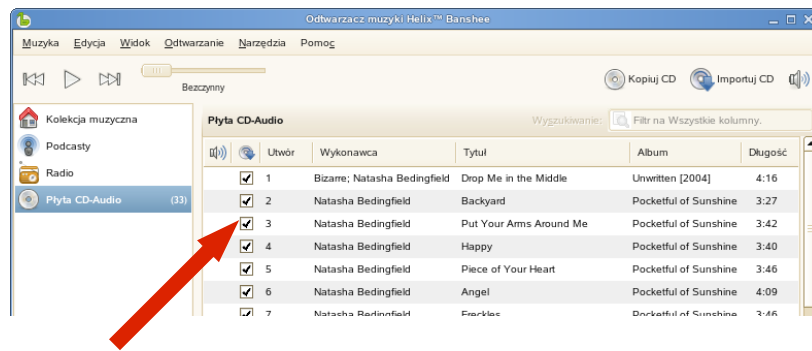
Odtwarzacz muzyki Helix™ Banshee

Muzyka Edycja Widok Odtwarzanie Narzędzia Pomoc

Bezczynny

Kopiuj CD Importuj CD

Kolekcja muzyczna
Podcasty
Radio
Płyta CD-Audio (33)

Płyta CD-Audio

Wyszukiwanie: Filtr na Wszystkie kolumny.

| | | Utwór | Wykonawca | Tytuł | Album | Długość |
|---|---|---|---|---|---|---|
| | ✔ | 1 | Bizarre; Natasha Bedingfield | Drop Me in the Middle | Unwritten [2004] | 4:16 |
| | ✔ | 2 | Natasha Bedingfield | Backyard | Pocketful of Sunshine | 3:27 |
| | ✔ | 3 | Natasha Bedingfield | Put Your Arms Around Me | Pocketful of Sunshine | 3:42 |
| | ✔ | 4 | Natasha Bedingfield | Happy | Pocketful of Sunshine | 3:40 |
| | ✔ | 5 | Natasha Bedingfield | Piece of Your Heart | Pocketful of Sunshine | 3:46 |
| | ✔ | 6 | Natasha Bedingfield | Angel | Pocketful of Sunshine | 4:09 |
| | ✔ | 7 | Natasha Bedingfield | Freckles | Pocketful of Sunshine | 3:46 |